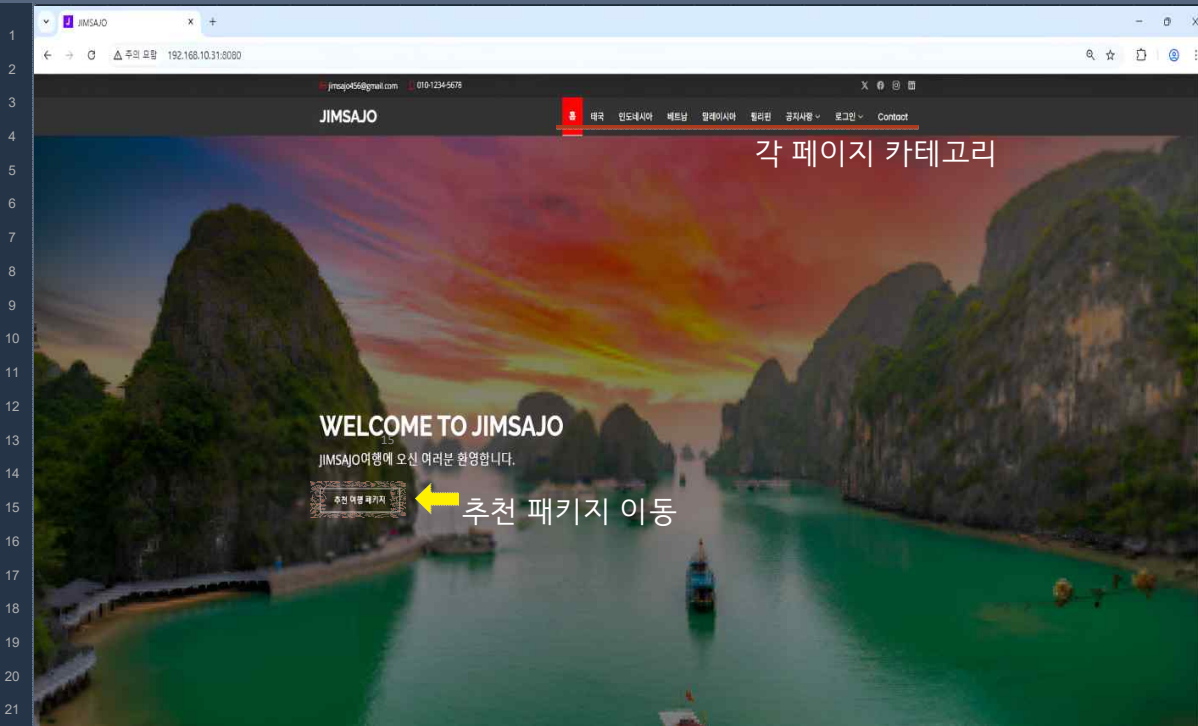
1
2
3
4
5
6
7
8
9
10
11
12
13
14
15
16
17
18
19
20
21

JIMSAJO ×
+

주의 요함 192.168.10.31:8080

jimsajo456@gmail.com 010-1234-5678

JIMSAJO

홈 태국 인도네시아 베트남 말레이시아 필리핀 공지사항 로그인 Contact

각 페이지 카테고리

WELCOME TO JIMSAJO

15

JIMSAJO여행에 오신 여러분 환영합니다.

추천 여행 패키지

추천 패키지 이동